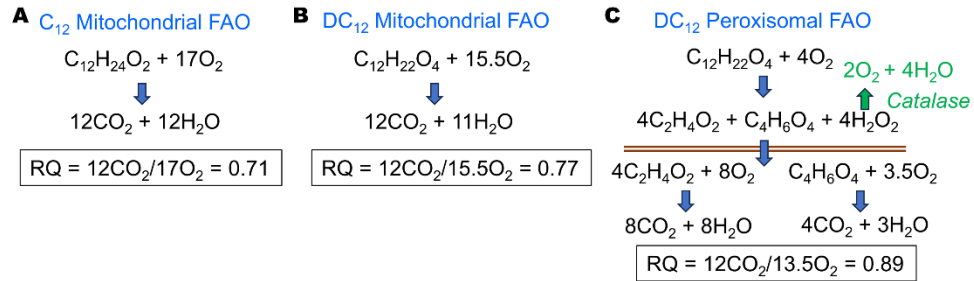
**A** $C_{12}$ Mitochondrial FAO

$C_{12}H_{24}O_2 + 17O_2$

$12CO_2 + 12H_2O$

RQ = $12CO_2/17O_2$ = 0.71

**B** $DC_{12}$ Mitochondrial FAO

$C_{12}H_{22}O_4 + 15.5O_2$

$12CO_2 + 11H_2O$

RQ = $12CO_2/15.5O_2$ = 0.77

**C** $DC_{12}$ Peroxisomal FAO

$C_{12}H_{22}O_4 + 4O_2$

$2O_2 + 4H_2O$

Catalase

$4C_2H_4O_2 + C_4H_6O_4 + 4H_2O_2$

$4C_2H_4O_2 + 8O_2$

$C_4H_6O_4 + 3.5O_2$

$8CO_2 + 8H_2O$

$4CO_2 + 3H_2O$

RQ = $12CO_2/13.5O_2$ = 0.89